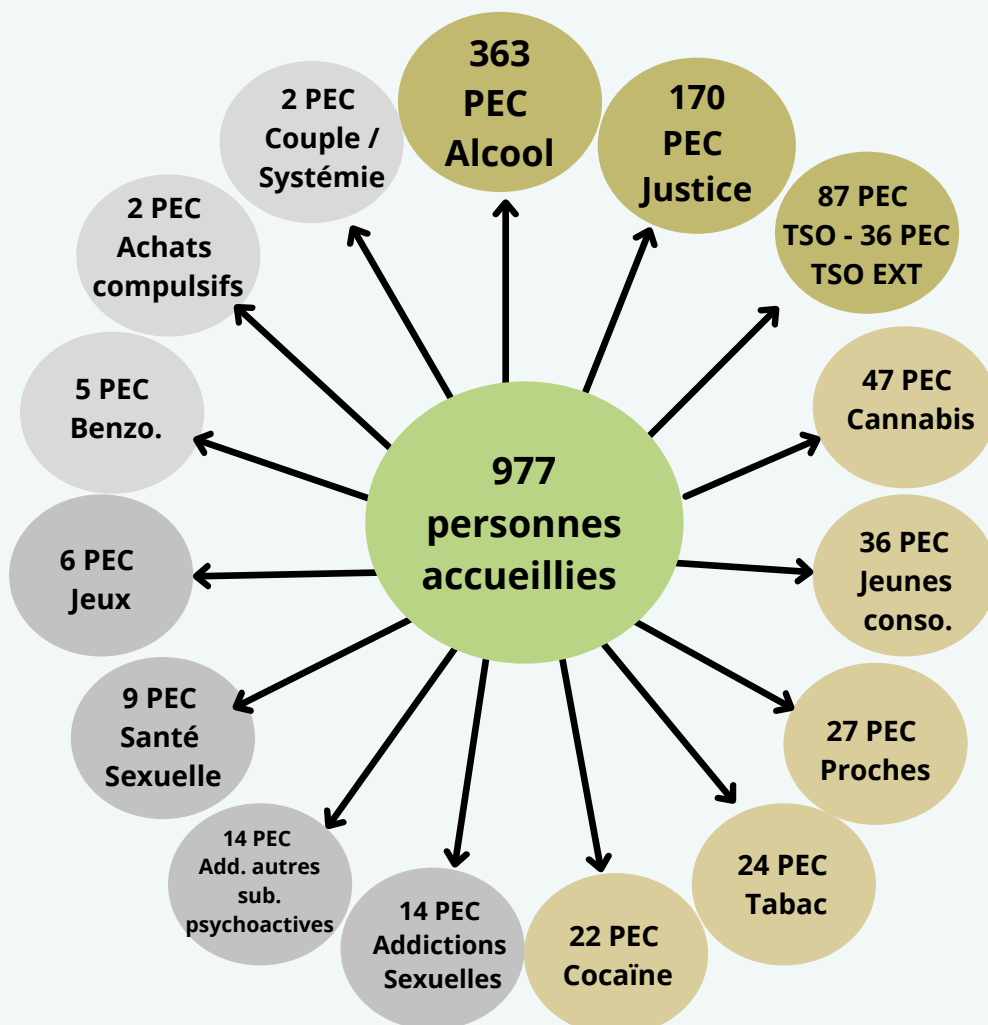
977 personnes accueillies

363 PEC Alcool

170 PEC Justice

87 PEC TSO - 36 PEC TSO EXT

47 PEC Cannabis

36 PEC Jeunes conso.

27 PEC Proches

24 PEC Tabac

22 PEC Cocaïne

14 PEC Addictions Sexuelles

14 PEC Add. autres sub. psychoactives

9 PEC Santé Sexuelle

6 PEC Jeux

5 PEC Benzo.

2 PEC Achats compulsifs

2 PEC Couple / Systémie